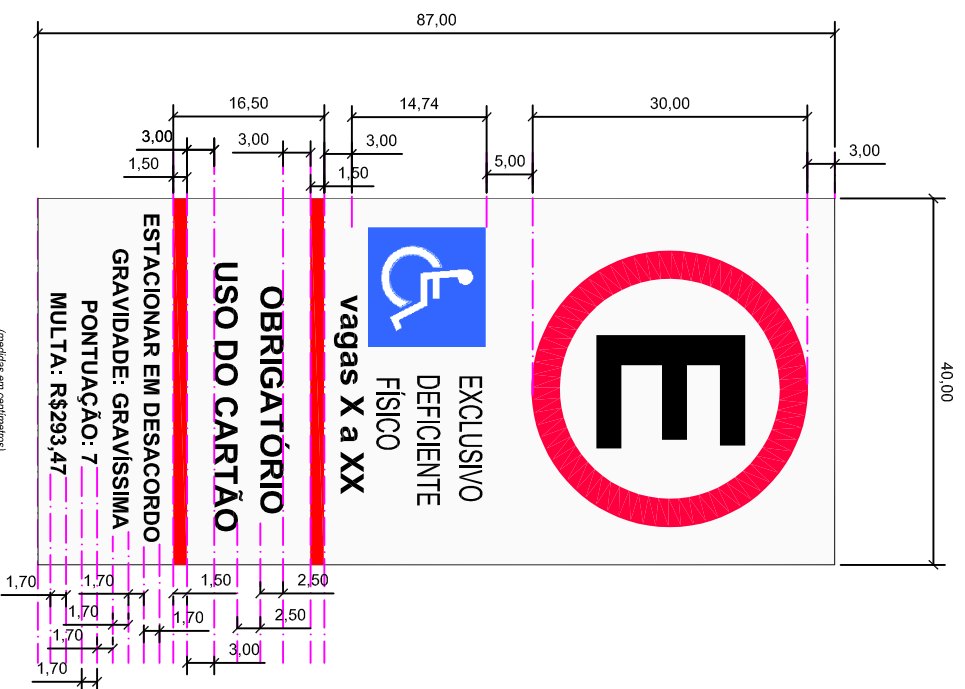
87,00

16,50

14,74

30,00

3,00

3,00

3,00

3,00

1,50

1,50

5,00

(medidas em centímetros)

40,00

EXCLUSIVO
DEFICIENTE
FÍSICO

vagas X a XX

OBRIGATÓRIO
USO DO CARTÃO

ESTACIONAR EM DESACORDO
GRAVIDADE: GRAVÍSSIMA
PONTUAÇÃO: 7
MULTA: R$293,47

E

1,70

1,70

1,50

2,50

1,70

1,70

2,50

1,70

3,00

1,70